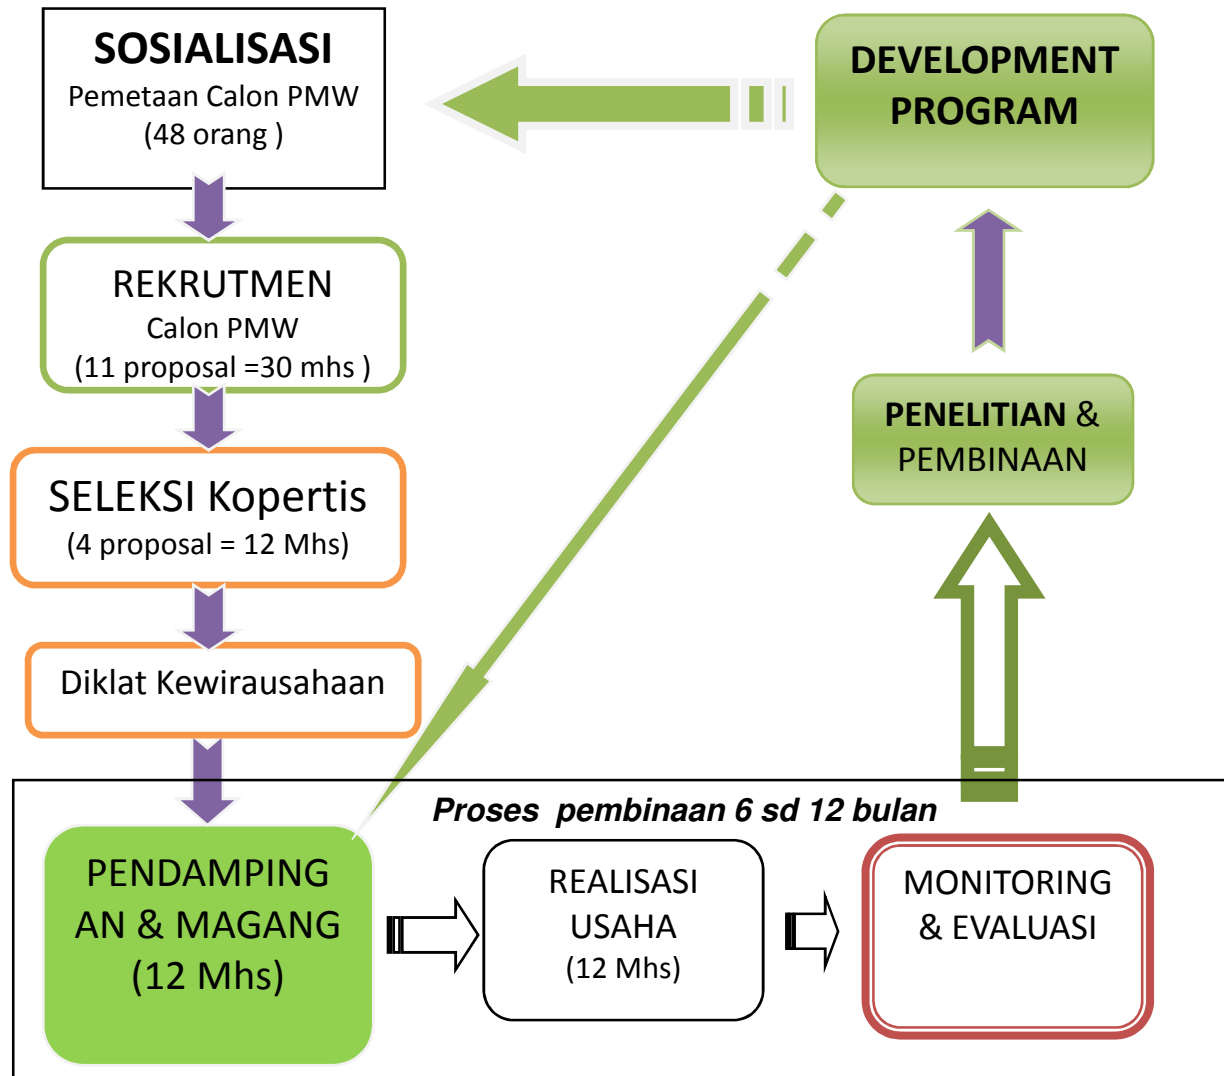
SOSIALISASI
Pemetaan Calon PMW
(48 orang )

DEVELOPMENT PROGRAM

REKRUTMEN
Calon PMW
(11 proposal =30 mhs )

SELEKSI Kopertis
(4 proposal = 12 Mhs)

Diklat Kewirausahaan

PENELITIAN & PEMBINAAN

Proses pembinaan 6 sd 12 bulan

PENDAMPINGAN & MAGANG
(12 Mhs)

REALISASI USAHA
(12 Mhs)

MONITORING & EVALUASI